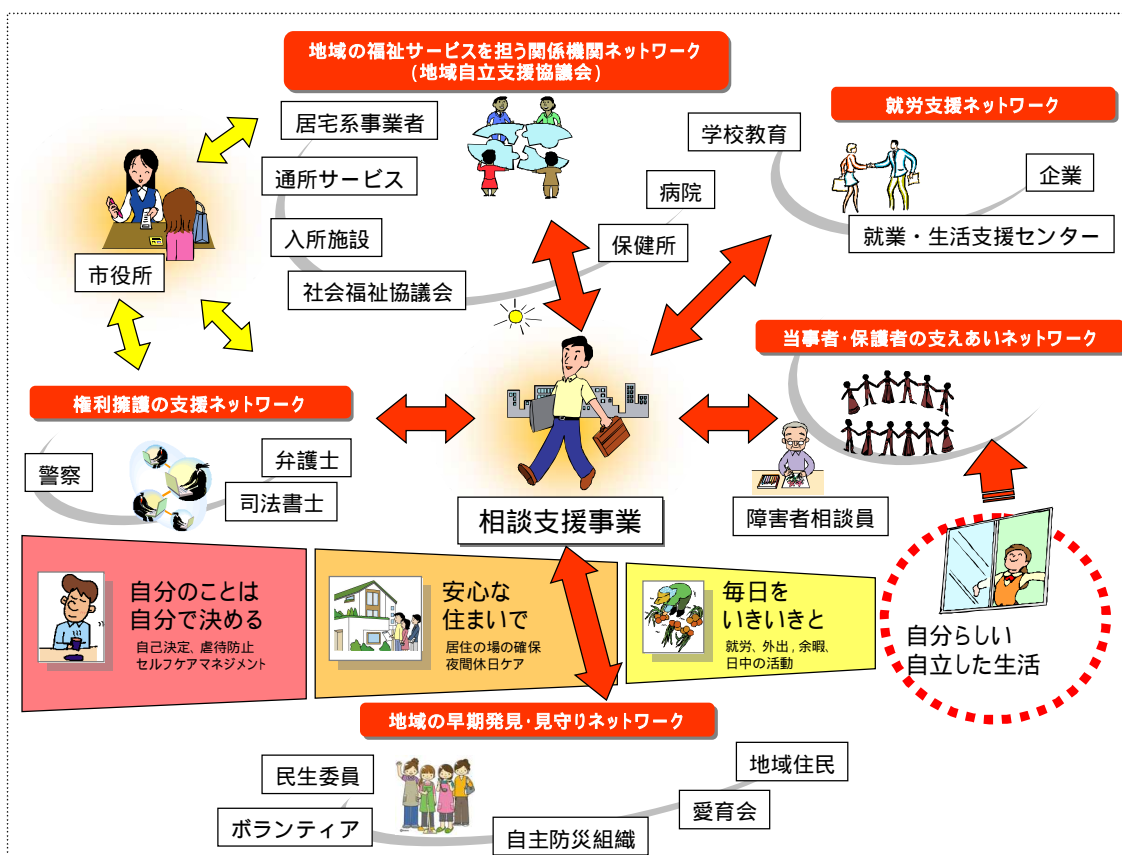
地域の福祉サービスを担う関係機関ネットワーク
（地域自立支援協議会）

居宅系事業者

通所サービス

入所施設

社会福祉協議会

市役所

学校教育

病院

保健所

就労支援ネットワーク

企業

就業・生活支援センター

当事者･保護者の支えあいネットワーク

権利擁護の支援ネットワーク

警察

弁護士

司法書士

相談支援事業

障害者相談員

自分のことは
自分で決める
自己決定、虐待防止
セルフケアマネジメント

安心な
住まいで
居住の場の確保
夜間休日ケア

毎日を
いきいきと
就労、外出，余暇、
日中の活動

自分らしい
自立した生活

地域の早期発見･見守りネットワーク

民生委員

ボランティア

自主防災組織

愛育会

地域住民